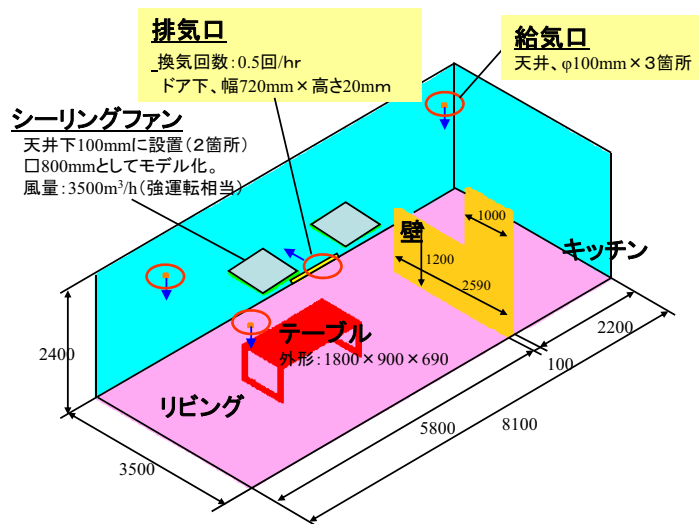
排気口
換気回数：0.5回/hr
ドア下、幅720mm × 高さ20mm

給気口
天井、φ100mm × 3箇所

シーリングファン
天井下100mmに設置（2箇所）
□800mmとしてモデル化。
風量：3500m$^3$/h（強運転相当）

壁
1000
1200
2590

キッチン

テーブル
外形：1800 × 900 × 690

リビング

2400
3500
5800
8100
2200
100